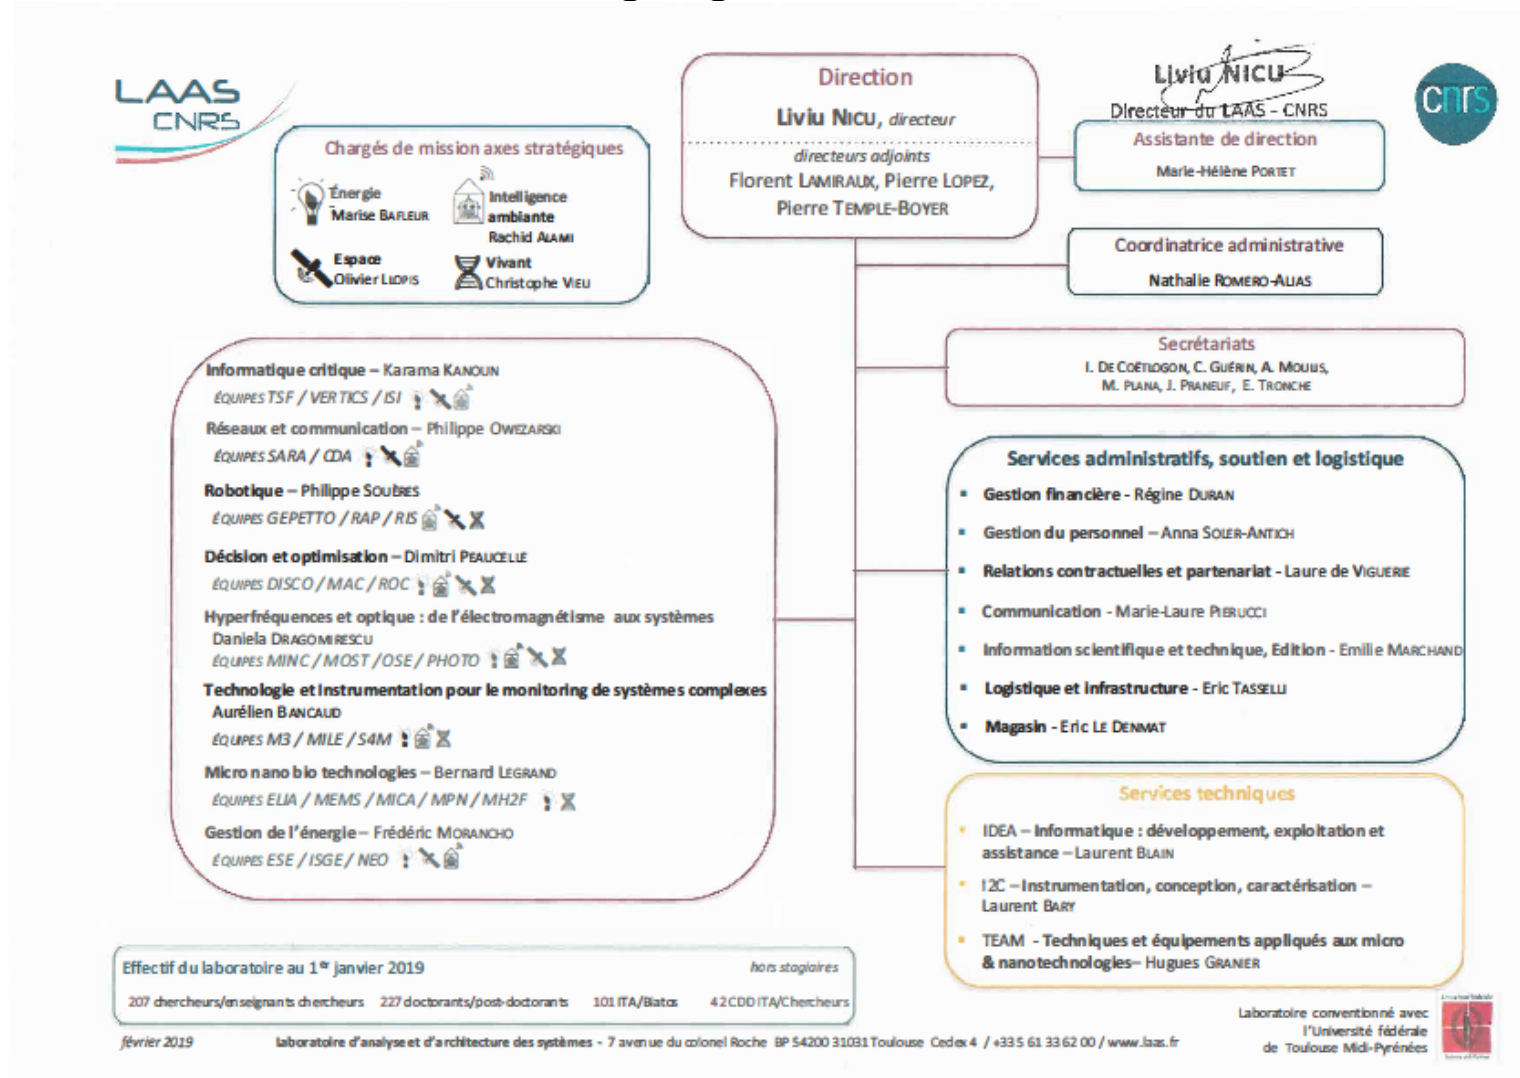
LAAS CNRS

Chargés de mission axes stratégiques

Énergie
Marise BAFLEUR

Intelligence ambiante
Rachid ALAMI

Espace
Olivier LLOPIS

Vivant
Christophe VIEU

Direction

Liviu NICU, directeur

directeurs adjoints
Florent LAMIRAUX, Pierre LOPEZ, Pierre TEMPLE-BOYER

Liviu NICU
Directeur du LAAS - CNRS

cnrs

Assistante de direction
Marie-Hélène PORTET

Coordinatrice administrative
Nathalie ROMERO-ALIAS

Secrétariats
I. DE COËTLOGON, C. GUÉRIN, A. MOULIS, M. PLANA, J. PRANEUF, E. TRONCHE

Informatique critique – Karama KANOUN
ÉQUIPES TSF / VERTICS / ISI

Réseaux et communication – Philippe OWEZARSKI
ÉQUIPES SARA / CDA

Robotique – Philippe SOUÈRES
ÉQUIPES GEPETTO / RAP / RIS

Décision et optimisation – Dimitri PEAUCELLE
ÉQUIPES DISCO / MAC / ROC

Hyperfréquences et optique : de l'électromagnétisme aux systèmes
Daniela DRAGOMIRESCU
ÉQUIPES MINC / MOST / OSE / PHOTO

Technologie et instrumentation pour le monitoring de systèmes complexes
Aurélien BANCAUD
ÉQUIPES M3 / MILE / S4M

Micro nano bio technologies – Bernard LEGRAND
ÉQUIPES ELIA / MEMS / MICA / MPN / MH2F

Gestion de l'énergie – Frédéric MORANCHO
ÉQUIPES ESE / ISGE / NEO

Services administratifs, soutien et logistique
▪ Gestion financière - Régine DURAN
▪ Gestion du personnel – Anna SOLER-ANTICH
▪ Relations contractuelles et partenariat - Laure de VIGUERIE
▪ Communication - Marie-Laure PIERUCCI
▪ Information scientifique et technique, Edition - Emilie MARCHAND
▪ Logistique et infrastructure - Eric TASSELLI
▪ Magasin - Eric LE DENMAT

Services techniques
IDEA – Informatique : développement, exploitation et assistance – Laurent BLAIN
I2C – Instrumentation, conception, caractérisation – Laurent BARY
TEAM - Techniques et équipements appliqués aux micro & nanotechnologies – Hugues GRANIER

Effectif du laboratoire au 1er janvier 2019 hors stagiaires
207 chercheurs/enseignants chercheurs 227 doctorants/post-doctorants 101 ITA/Biatss 42 CDD ITA/Chercheurs

février 2019 laboratoire d'analyse et d'architecture des systèmes - 7 avenue du colonel Roche BP 54200 31031 Toulouse Cedex 4 / +33 5 61 33 62 00 / www.laas.fr

Laboratoire conventionné avec l'Université fédérale de Toulouse Midi-Pyrénées